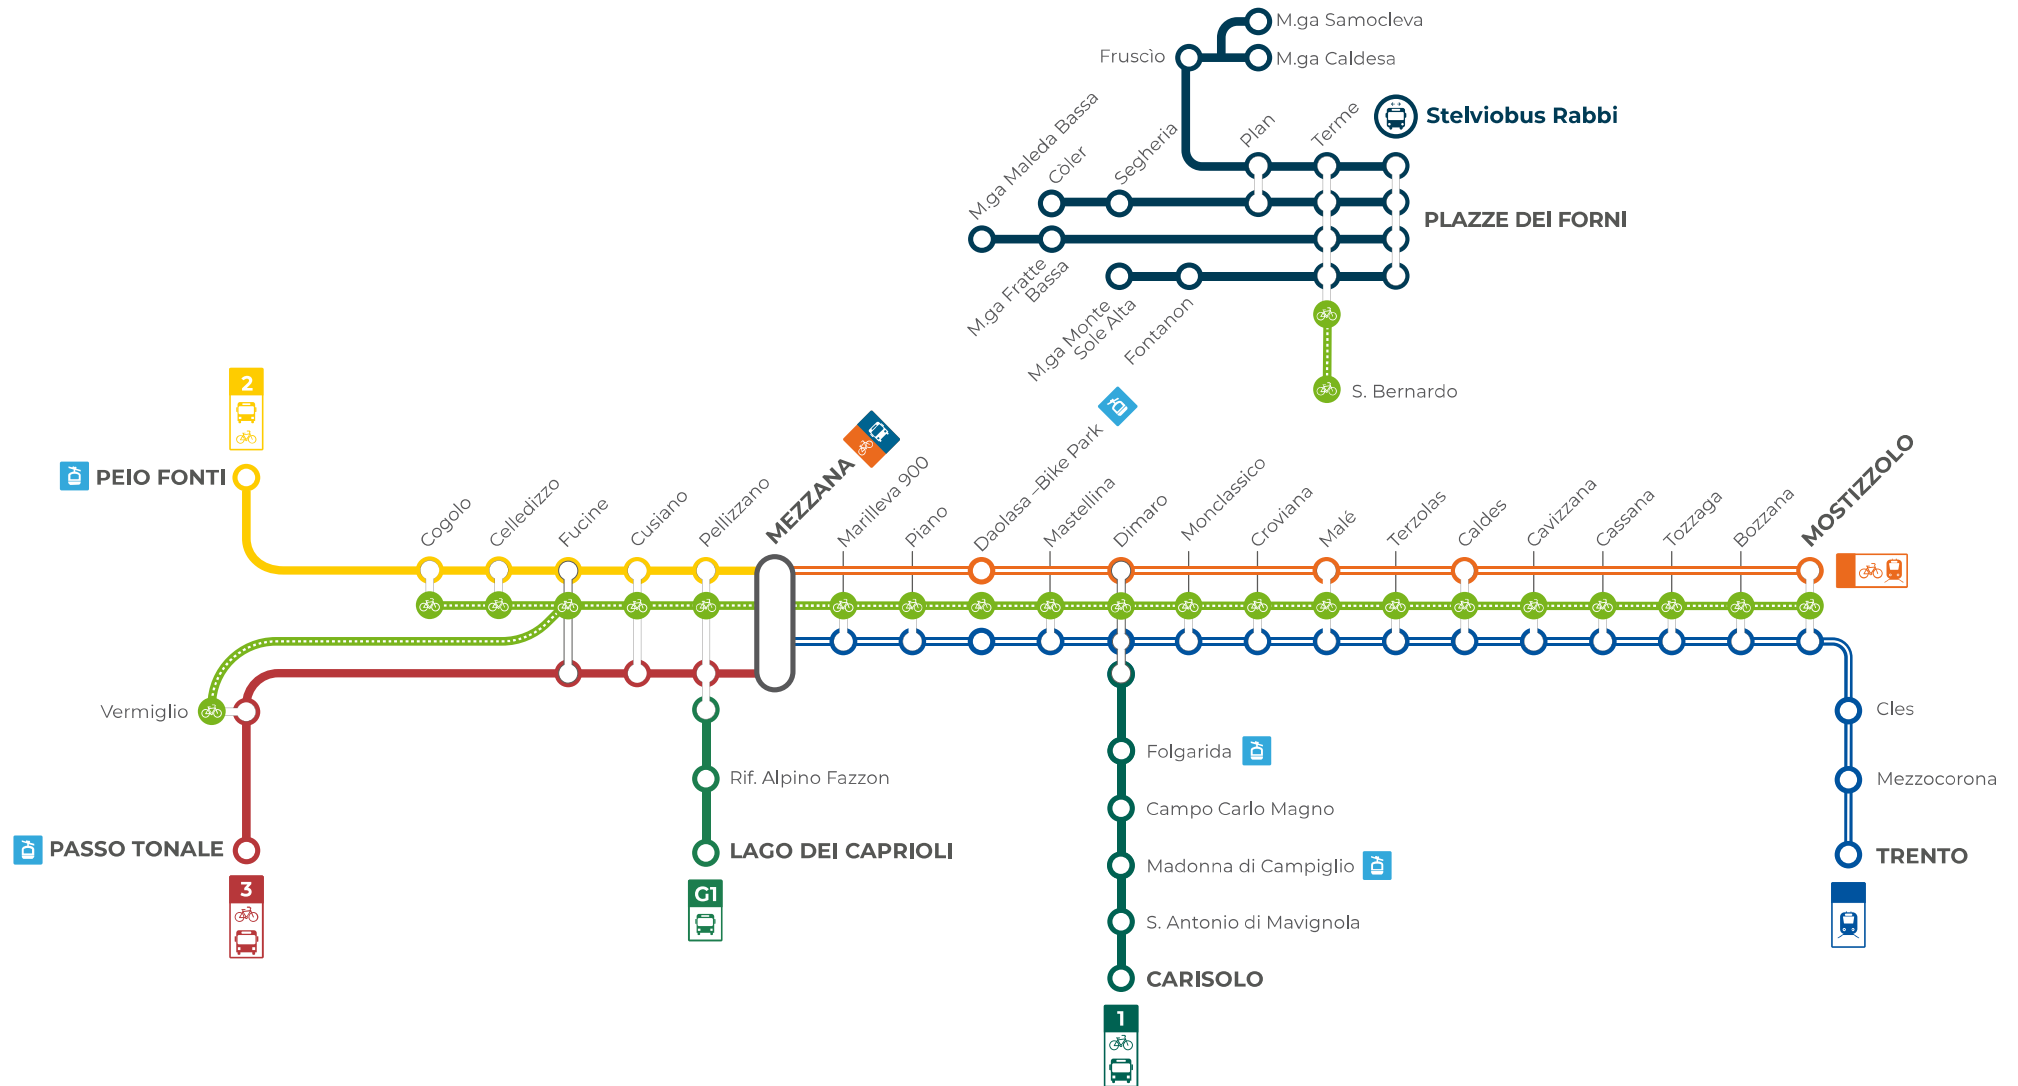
M.ga Samocleva
Fruscìo
M.ga Caldesa
Stelviobus Rabbi
M.ga Maleda Bassa
Còler
Segheria
Plan
Terme
PLAZZE DEI FORNI
M.ga Fratte Bassa
M.ga Monte Sole Alta
Fontanon
S. Bernardo

2
PEIO FONTI
Cogolo
Celledizzo
Fucine
Cusiano
Pellizzano
MEZZANA
Marilleva 900
Piano
Daolasa - Bike Park
Mastellina
Dimaro
Monclassico
Croviana
Malé
Terzolas
Caldes
Cavizzana
Cassana
Tozzaga
Bozzana
MOSTIZZOLO

Vermiglio
PASSO TONALE
3
Rif. Alpino Fazzon
LAGO DEI CAPRIOLI
G1
Folgarida
Campo Carlo Magno
Madonna di Campiglio
S. Antonio di Mavignola
CARISOLO
1
Cles
Mezzocorona
TRENTO